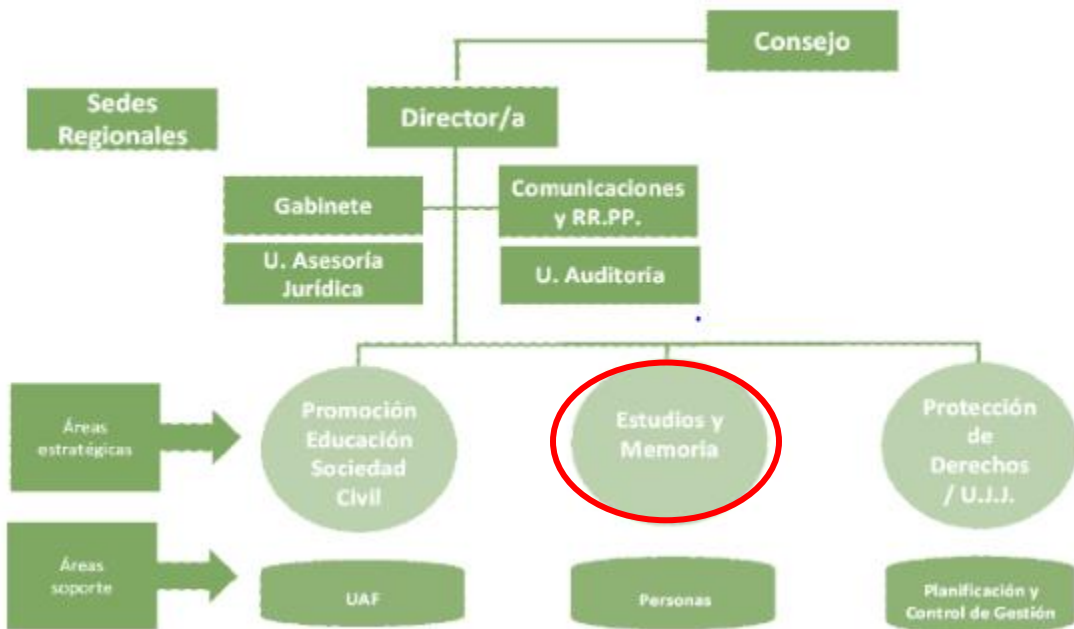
Consejo

Sedes Regionales

Director/a

Gabinete

Comunicaciones y RR.PP.

U. Asesoría Jurídica

U. Auditoría

Áreas estratégicas

Promoción Educación Sociedad Civil

Estudios y Memoria

Protección de Derechos / U.J.J.

Áreas soporte

UAF

Personas

Planificación y Control de Gestión